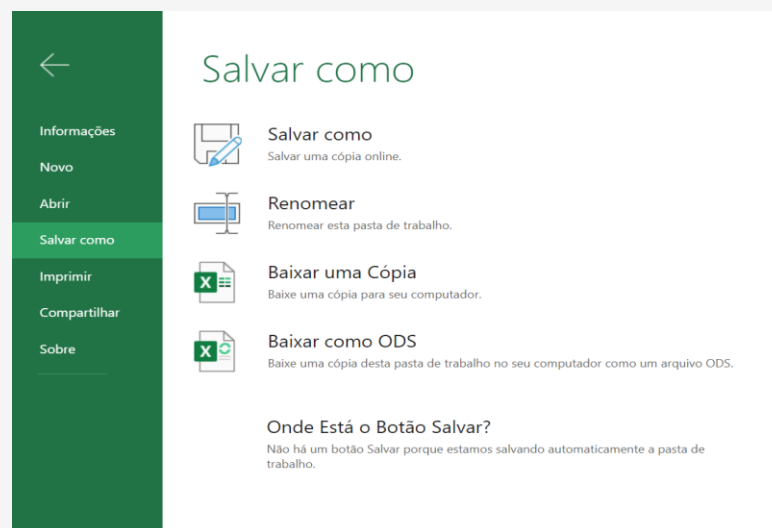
Informações
Novo
Abrir
Salvar como
Imprimir
Compartilhar
Sobre

Salvar como

Salvar como
Salvar uma cópia online.

Renomear
Renomear esta pasta de trabalho.

Baixar uma Cópia
Baixe uma cópia para seu computador.

Baixar como ODS
Baixe uma cópia desta pasta de trabalho no seu computador como um arquivo ODS.

Onde Está o Botão Salvar?
Não há um botão Salvar porque estamos salvando automaticamente a pasta de trabalho.